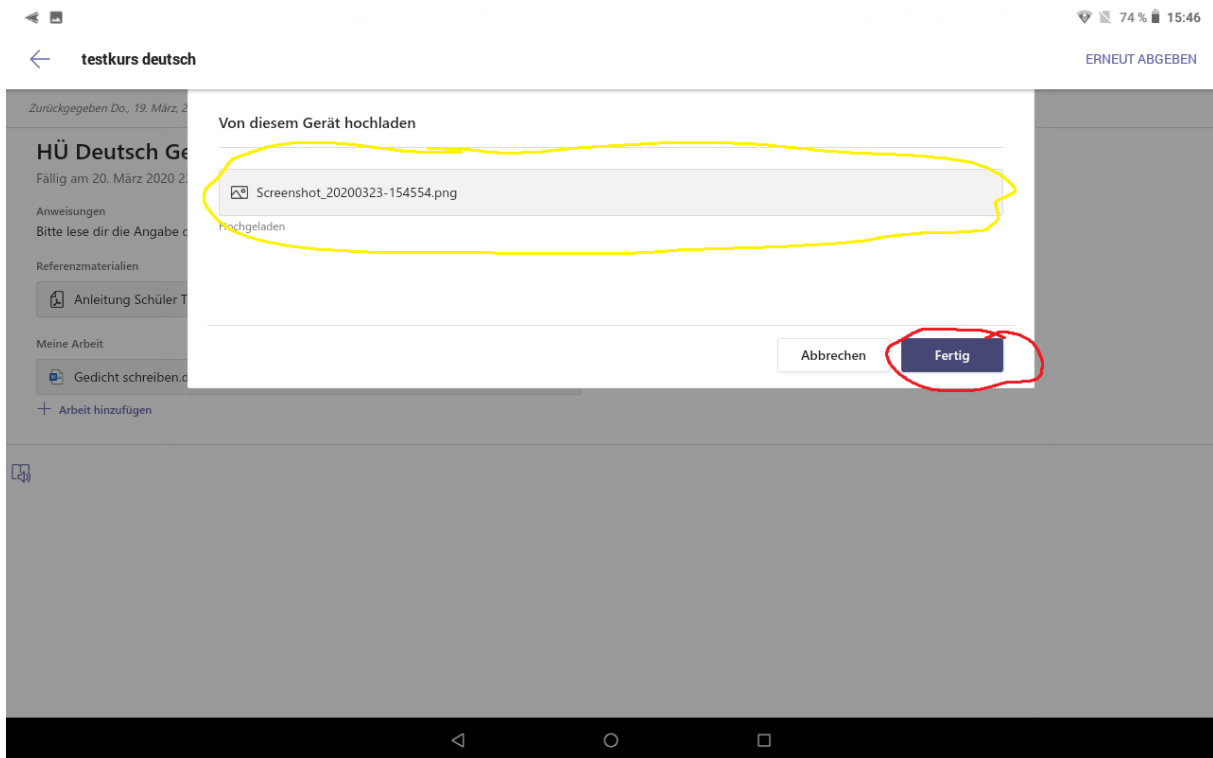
74 % 15:46

testkurs deutsch

ERNEUT ABGEBEN

Zurückgegeben Do., 19. März, 2

HÜ Deutsch Ge

Fällig am 20. März 2020 2

Anweisungen

Bitte lese dir die Angabe c

Referenzmaterialien

Anleitung Schüler T

Meine Arbeit

Gedicht schreiben.d

+ Arbeit hinzufügen

Von diesem Gerät hochladen

Screenshot_20200323-154554.png

Hochgeladen

Abbrechen

Fertig